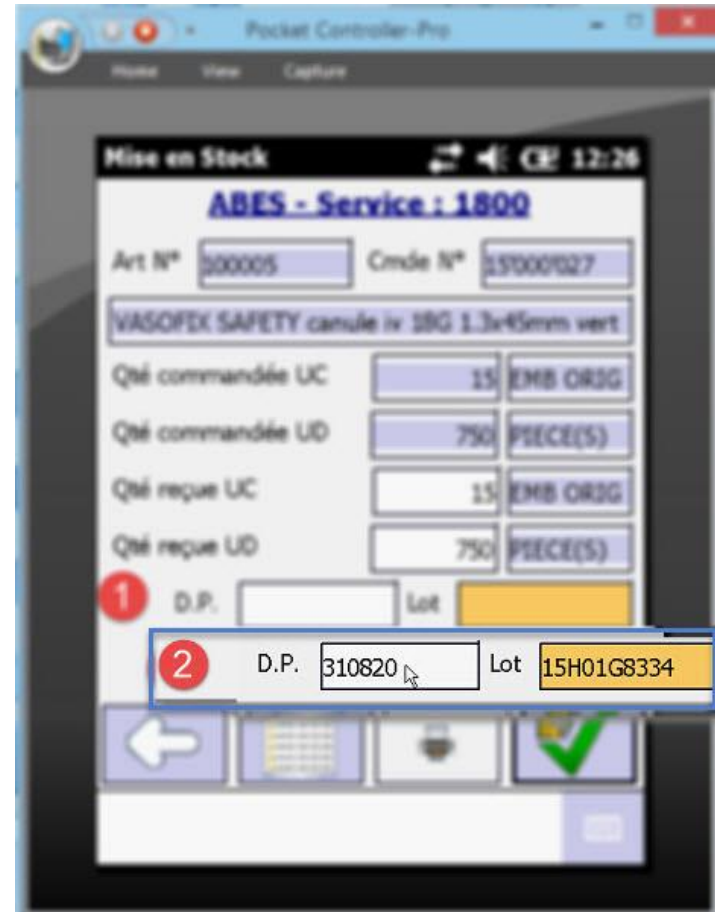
Pocket Controller-Pro

Home View Capture

Mise en Stock 12:26

ABES - Service : 1800

Art N° 100005 Cmde N° 150001027

VASOFIX SAFETY canule iv 18G 1.3x45mm vert

Qté commandée UC 15 EMB ORIG

Qté commandée UD 750 PIECE(S)

Qté reçue UC 15 EMB ORIG

Qté reçue UD 750 PIECE(S)

1 D.P. Lot

2 D.P. 310820 Lot 15H01G8334